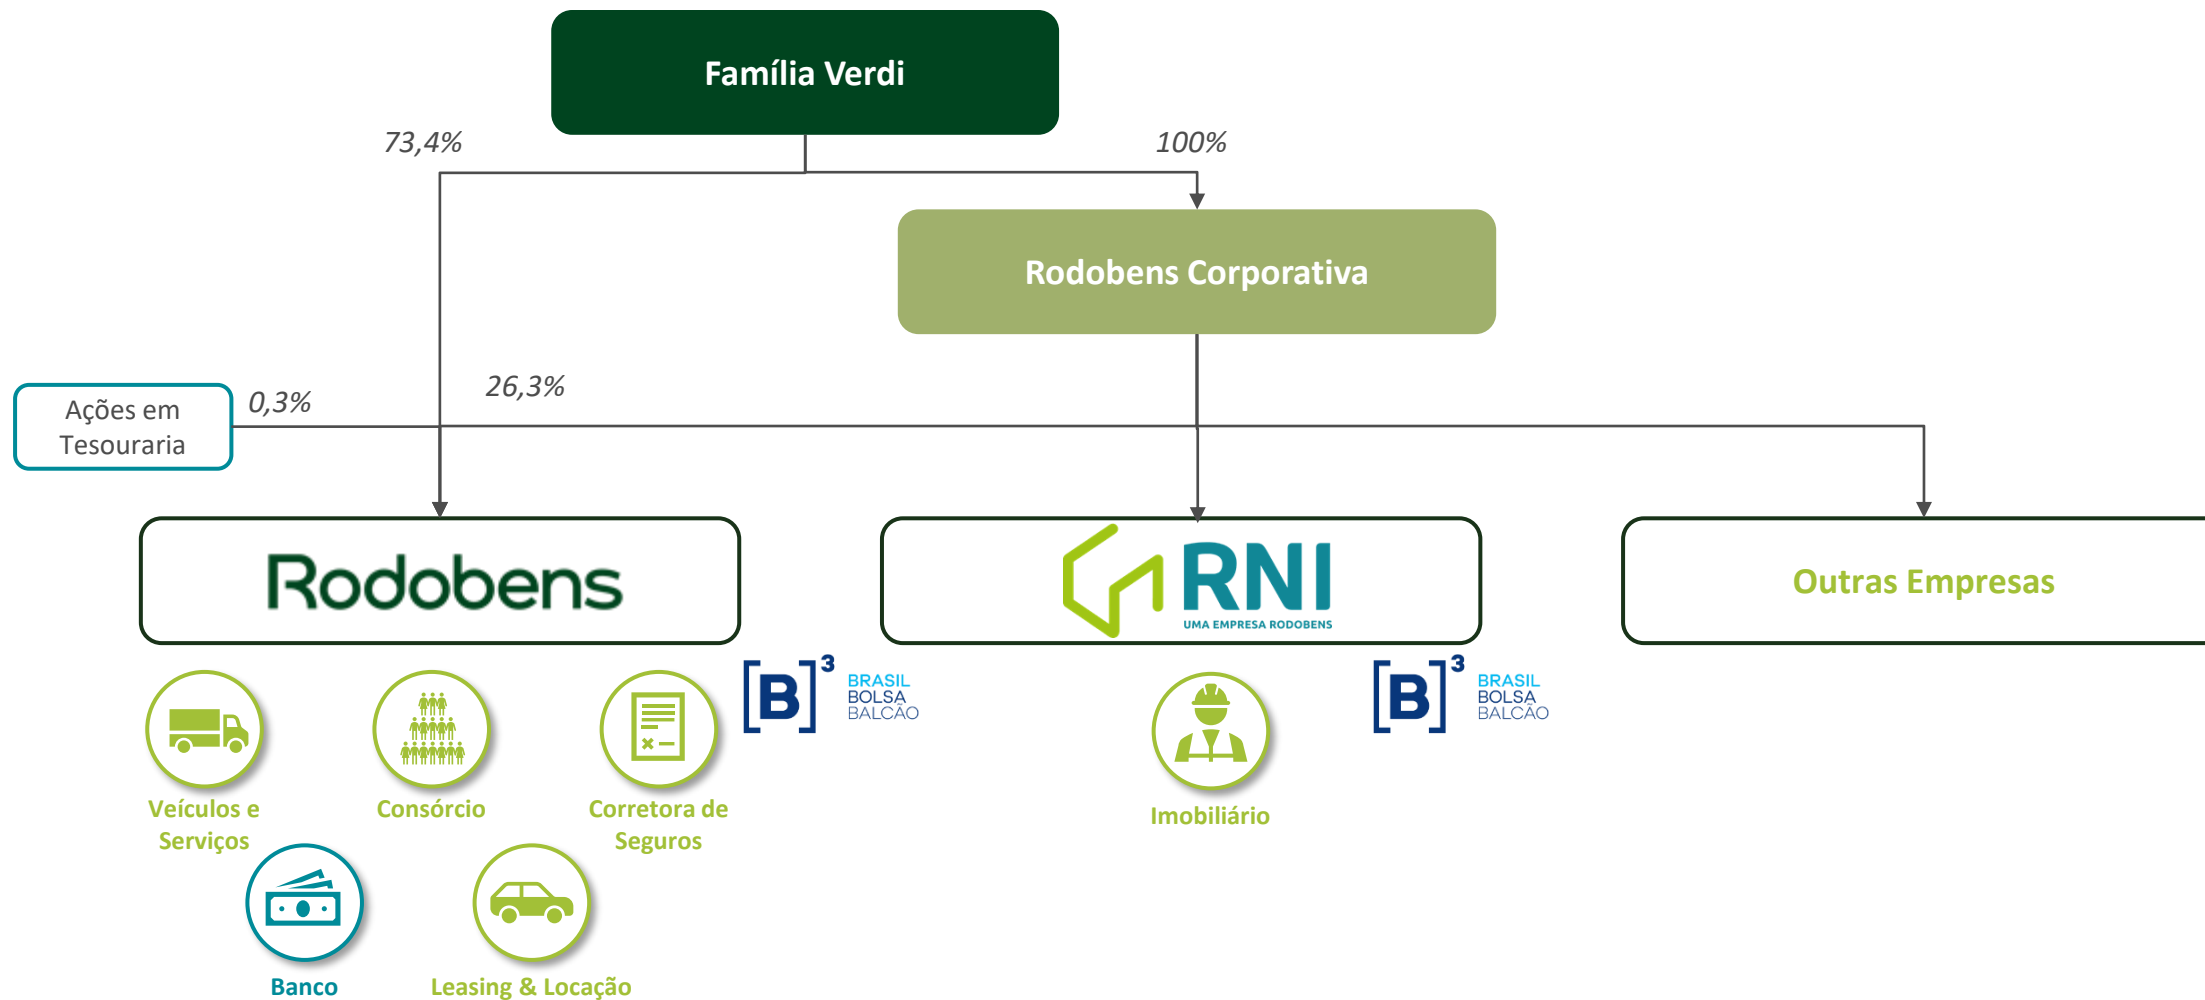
Família Verdi

73,4%

100%

Rodobens Corporativa

Ações em Tesouraria

0,3%

26,3%

Rodobens

RNI
UMA EMPRESA RODOBENS

Outras Empresas

[B]$^3$ BRASIL BOLSA BALCÃO

[B]$^3$ BRASIL BOLSA BALCÃO

Veículos e Serviços

Consórcio

Corretora de Seguros

Imobiliário

Banco

Leasing & Locação